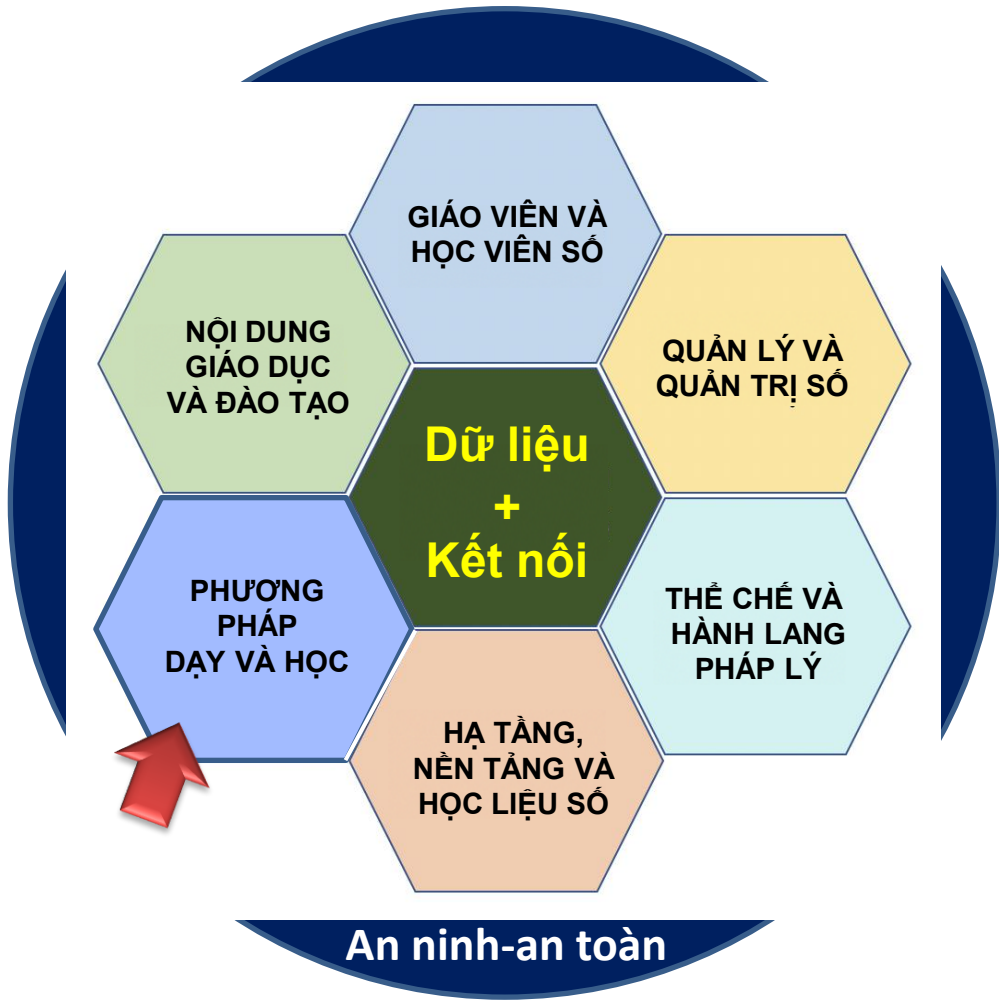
GIÁO VIÊN VÀ HỌC VIÊN SỐ

NỘI DUNG GIÁO DỤC VÀ ĐÀO TẠO

QUẢN LÝ VÀ QUẢN TRỊ SỐ

Dữ liệu + Kết nối

PHƯƠNG PHÁP DẠY VÀ HỌC

THỂ CHẾ VÀ HÀNH LANG PHÁP LÝ

HẠ TẦNG, NỀN TẢNG VÀ HỌC LIỆU SỐ

An ninh-an toàn